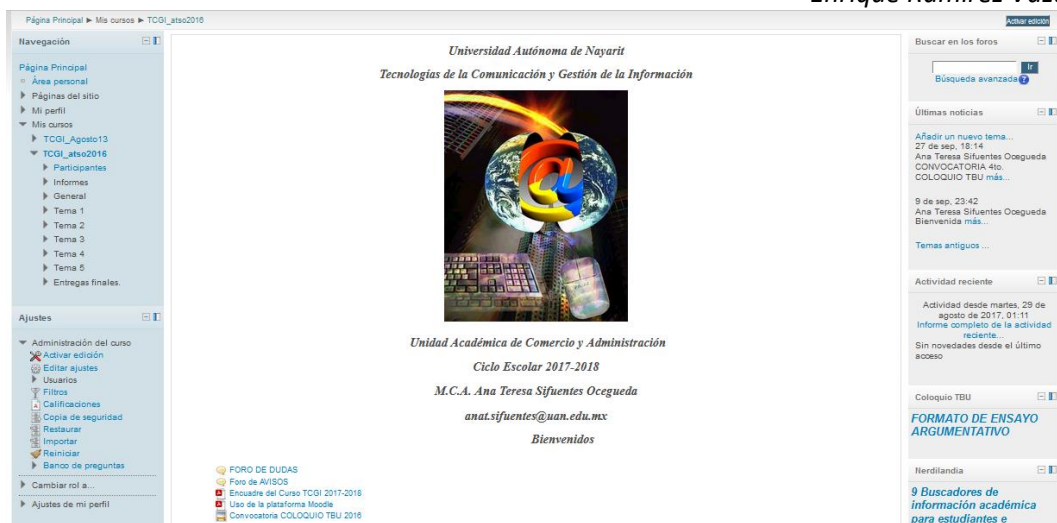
Enrique Ramírez Vaz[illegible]

Página Principal ► Mis cursos ► TCGI_atso2016

Activar edición

Navegación

Página Principal
Área personal
Páginas del sitio
Mi perfil
Mis cursos
TCGI_Agosto13
TCGI_atso2016
Participantes
Informes
General
Tema 1
Tema 2
Tema 3
Tema 4
Tema 5
Entregas finales.

Ajustes

Administración del curso
Activar edición
Editar ajustes
Usuarios
Filtros
Calificaciones
Copia de seguridad
Restaurar
Importar
Reiniciar
Banco de preguntas
Cambiar rol a...
Ajustes de mi perfil

Universidad Autónoma de Nayarit

Tecnologías de la Comunicación y Gestión de la Información

Unidad Académica de Comercio y Administración

Ciclo Escolar 2017-2018

M.C.A. Ana Teresa Sifuentes Ocegueda

anat.sifuentes@uan.edu.mx

Bienvenidos

FORO DE DUDAS
Foro de AVISOS
Encuadre del Curso TCGI 2017-2018
Uso de la plataforma Moodle
Convocatoria COLOQUIO TBU 2016

Buscar en los foros

Ir
Búsqueda avanzada

Últimas noticias

Añadir un nuevo tema...
27 de sep, 18:14
Ana Teresa Sifuentes Ocegueda
CONVOCATORIA 4to. COLOQUIO TBU más...

9 de sep, 23:42
Ana Teresa Sifuentes Ocegueda
Bienvenida más...

Temas antiguos ...

Actividad reciente

Actividad desde martes, 29 de agosto de 2017, 01:11
Informe completo de la actividad reciente...
Sin novedades desde el último acceso

Coloquio TBU

FORMATO DE ENSAYO ARGUMENTATIVO

Nerdilandia

9 Buscadores de información académica para estudiantes e